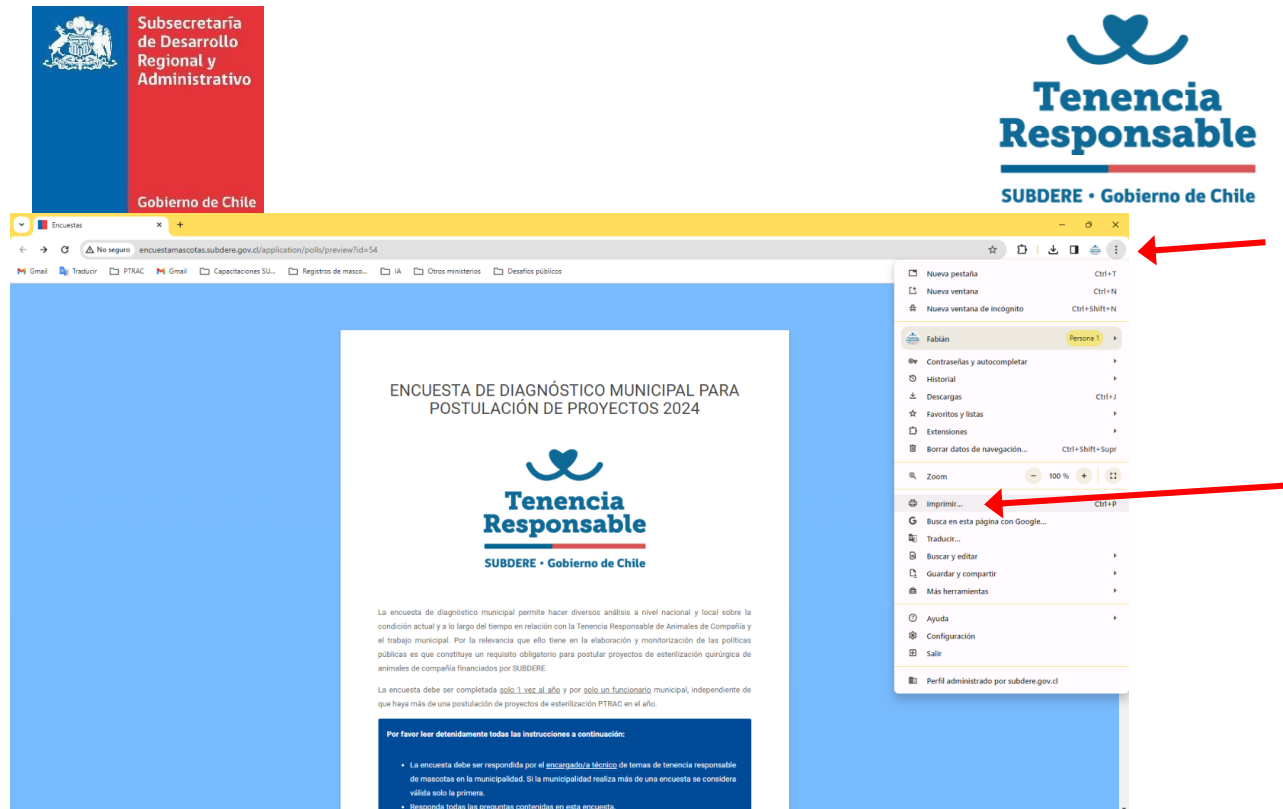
Subsecretaría de Desarrollo Regional y Administrativo

Gobierno de Chile

Tenencia Responsable
SUBDERE • Gobierno de Chile

Encuestas

No seguro encuestamascotas.subdere.gov.cl/application/polls/preview?id=54

Gmail Traducir PTRAC Gmail Capacitaciones SU... Registros de masco... IA Otros ministerios Desafíos públicos

Nueva pestaña Ctrl+T
Nueva ventana Ctrl+N
Nueva ventana de incógnito Ctrl+Shift+N
Fabián Persona 1
Contraseñas y autocompletar
Historial
Descargas Ctrl+J
Favoritos y listas
Extensiones
Borrar datos de navegación... Ctrl+Shift+Supr
Zoom − 100 % +
Imprimir... Ctrl+P
Busca en esta página con Google...
Traducir...
Buscar y editar
Guardar y compartir
Más herramientas
Ayuda
Configuración
Salir
Perfil administrado por subdere.gov.cl

ENCUESTA DE DIAGNÓSTICO MUNICIPAL PARA POSTULACIÓN DE PROYECTOS 2024

Tenencia Responsable
SUBDERE • Gobierno de Chile

La encuesta de diagnóstico municipal permite hacer diversos análisis a nivel nacional y local sobre la condición actual y a lo largo del tiempo en relación con la Tenencia Responsable de Animales de Compañía y el trabajo municipal. Por la relevancia que ello tiene en la elaboración y monitorización de las políticas públicas es que constituye un requisito obligatorio para postular proyectos de esterilización quirúrgica de animales de compañía financiados por SUBDERE.

La encuesta debe ser completada solo 1 vez al año y por solo un funcionario municipal, independiente de que haya más de una postulación de proyectos de esterilización PTRAC en el año.

Por favor leer detenidamente todas las instrucciones a continuación:

• La encuesta debe ser respondida por el encargado/a técnico de temas de tenencia responsable de mascotas en la municipalidad. Si la municipalidad realiza más de una encuesta se considera válida solo la primera.
• Responda todas las preguntas contenidas en esta encuesta.